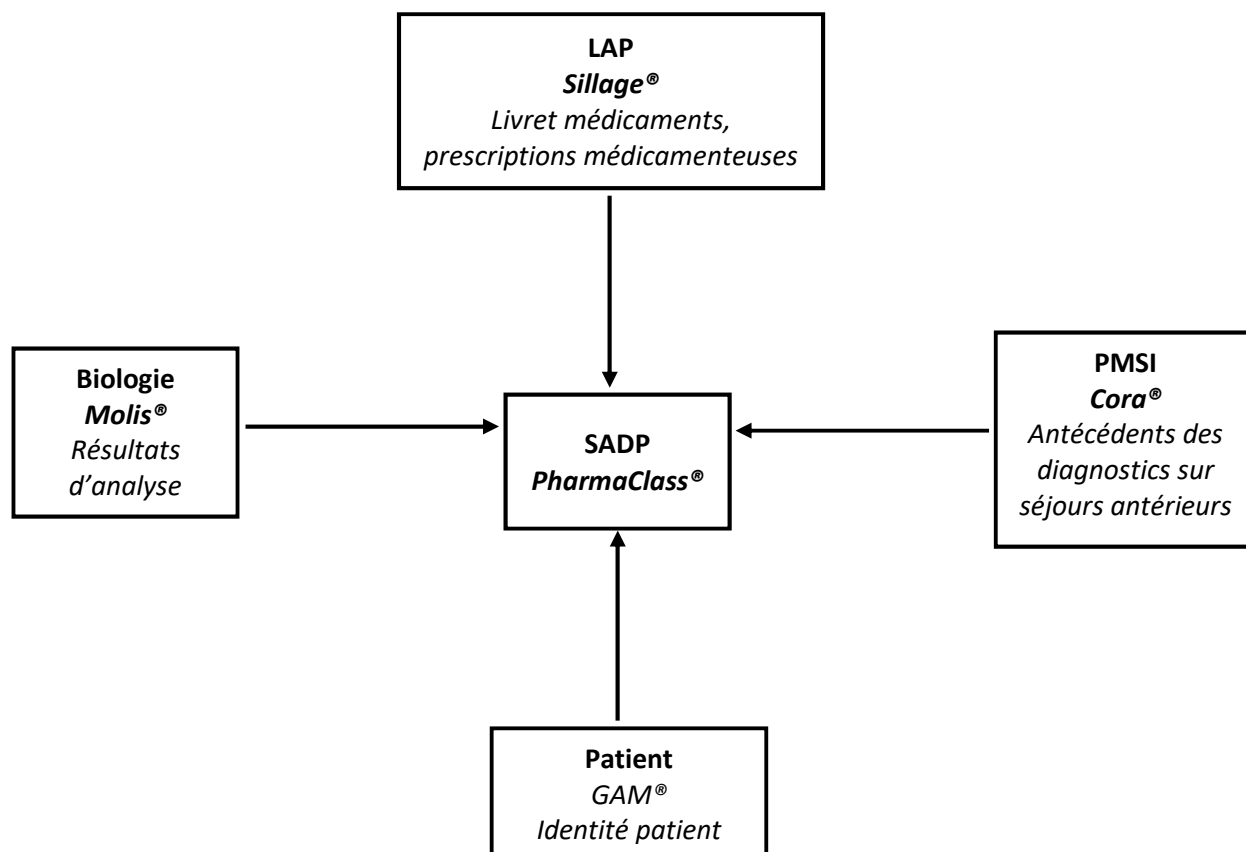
LAP
Sillage®
Livret médicaments, prescriptions médicamenteuses

Biologie
Molis®
Résultats d'analyse

SADP
PharmaClass®

PMSI
Cora®
Antécédents des diagnostics sur séjours antérieurs

Patient
GAM®
Identité patient